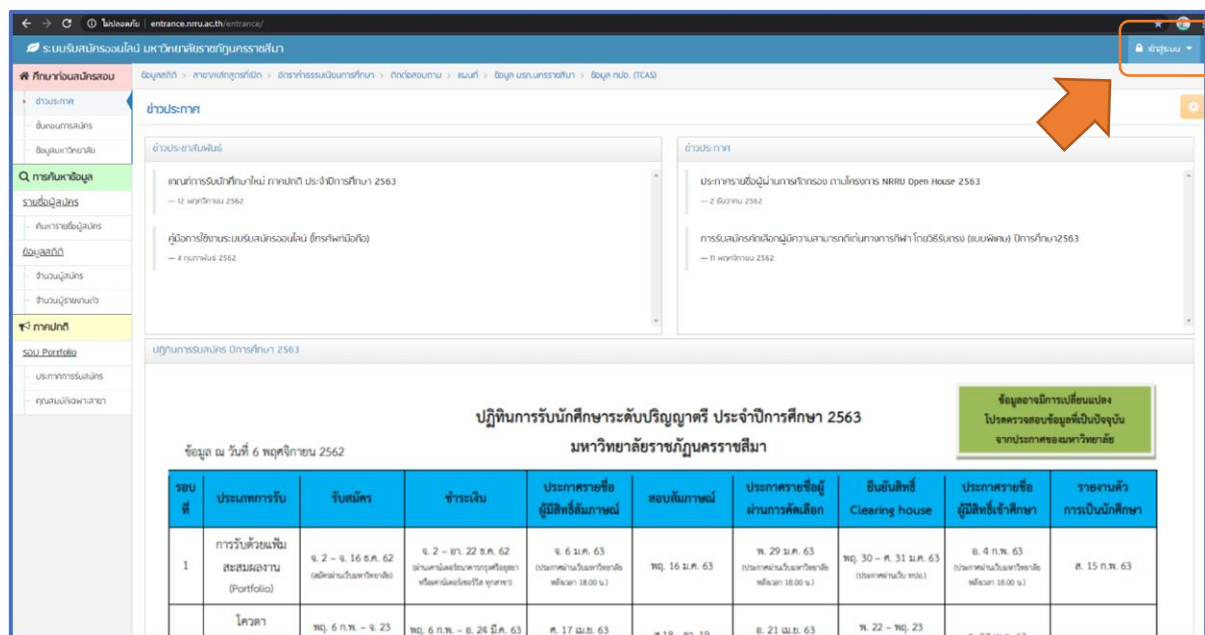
ไม่ปลอดภัย | entrance.nrru.ac.th/entrance/

ระบบรับสมัครออนไลน์ มหาวิทยาลัยราชภัฏนครราชสีมา

เข้าสู่ระบบ

ศึกษาก่อนสมัครสอบ
ข่าวประกาศ
ขั้นตอนการสมัคร
ข้อมูลมหาวิทยาลัย
การค้นหาข้อมูล
รายชื่อผู้สมัคร
ค้นหารายชื่อผู้สมัคร
ข้อมูลสถิติ
จำนวนผู้สมัคร
จำนวนผู้รายงานตัว
ภาคปกติ
รอบ Portfolio
ประกาศการรับสมัคร
คุณสมบัติเฉพาะสาขา

ข้อมูลสถิติ > สาขาหลักสูตรที่เปิด > อัตราค่าธรรมเนียมการศึกษา > ติดต่อสอบถาม > แผนที่ > ข้อมูล มรภ.นครราชสีมา > ข้อมูล ทปอ. (TCAS)

ข่าวประกาศ

ข่าวประชาสัมพันธ์

เกณฑ์การรับนักศึกษาใหม่ ภาคปกติ ประจำปีการศึกษา 2563
— 12 พฤศจิกายน 2562

คู่มือการใช้งานระบบรับสมัครออนไลน์ (โทรศัพท์มือถือ)
— 4 กุมภาพันธ์ 2562

ข่าวประกาศ

ประกาศรายชื่อผู้ผ่านการคัดกรอง ตามโครงการ NRRU Open House 2562
— 2 ธันวาคม 2562

การรับสมัครคัดเลือกผู้มีความสามารถดีเด่นทางการกีฬา โดยวิธีรับตรง (แบบพิเศษ) ปีการศึกษา2563
— 11 พฤศจิกายน 2562

ปฏิทินการรับสมัคร ปีการศึกษา 2563

ข้อมูลอาจมีการเปลี่ยนแปลง โปรดตรวจสอบข้อมูลที่เป็นปัจจุบัน จากประกาศของมหาวิทยาลัย

ปฏิทินการรับนักศึกษาระดับปริญญาตรี ประจำปีการศึกษา 2563
มหาวิทยาลัยราชภัฏนครราชสีมา

ข้อมูล ณ วันที่ 6 พฤศจิกายน 2562

| รอบที่ | ประเภทการรับ | รับสมัคร | ชำระเงิน | ประกาศรายชื่อผู้มีสิทธิ์สัมภาษณ์ | สอบสัมภาษณ์ | ประกาศรายชื่อผู้ผ่านการคัดเลือก | ยืนยันสิทธิ์ Clearing house | ประกาศรายชื่อผู้มีสิทธิ์เข้าศึกษา | รายงานตัวการเป็นนักศึกษา |
|---|---|---|---|---|---|---|---|---|---|
| 1 | การรับด้วยแฟ้มสะสมผลงาน (Portfolio) | จ. 2 – จ. 16 ธ.ค. 62 (สมัครผ่านเว็บมหาวิทยาลัย) | จ. 2 – อา. 22 ธ.ค. 62 (ผ่านเคาน์เตอร์ธนาคารกรุงศรีอยุธยา หรือเคาน์เตอร์เซอร์วิส ทุกสาขา) | จ. 6 ม.ค. 63 (ประกาศผ่านเว็บมหาวิทยาลัย หลังเวลา 18.00 น.) | พฤ. 16 ม.ค. 63 | พ. 29 ม.ค. 63 (ประกาศผ่านเว็บมหาวิทยาลัย หลังเวลา 18.00 น.) | พฤ. 30 – ศ. 31 ม.ค. 63 (ประกาศผ่านเว็บ ทปอ.) | อ. 4 ก.พ. 63 (ประกาศผ่านเว็บมหาวิทยาลัย หลังเวลา 18.00 น.) | ส. 15 ก.พ. 63 |
| | โควตา | พฤ. 6 ก.พ. – จ. 23 | พฤ. 6 ก.พ. – อ. 24 มี.ค. 63 | ศ. 17 เม.ย. 63 | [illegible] | อ. 21 เม.ย. 63 | พ. 22 – พฤ. 23 | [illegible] | |